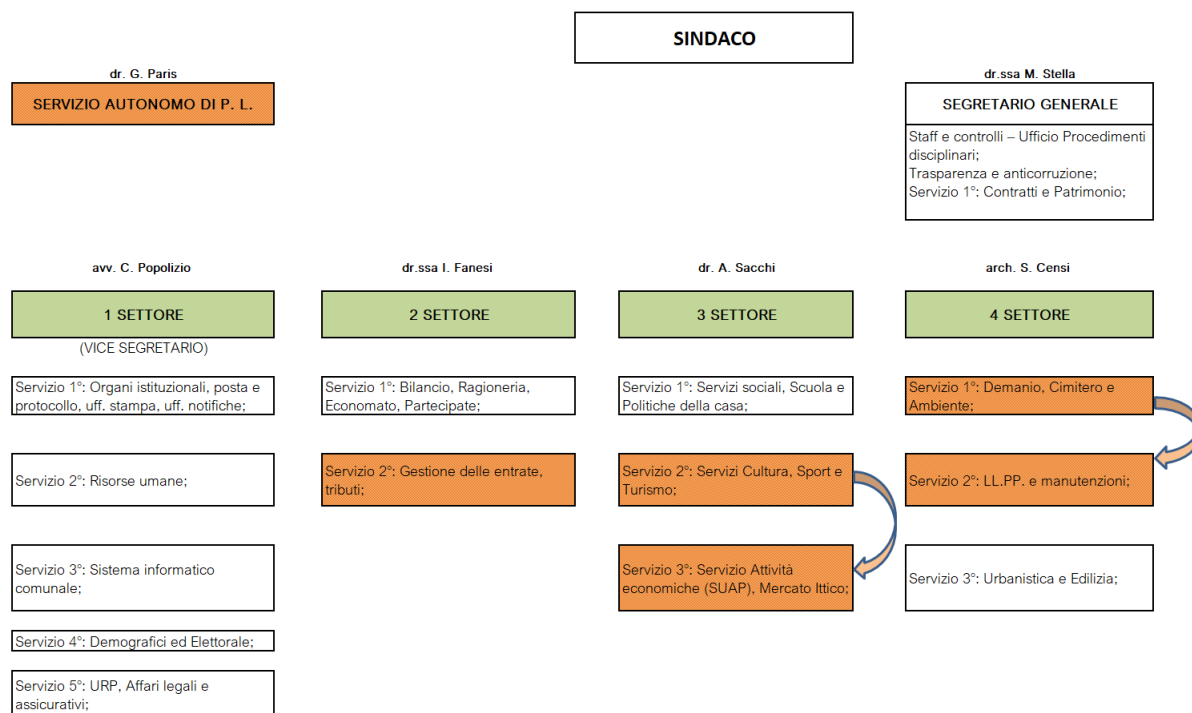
SINDACO

dr. G. Paris

SERVIZIO AUTONOMO DI P. L.

dr.ssa M. Stella

SEGRETARIO GENERALE

Staff e controlli – Ufficio Procedimenti disciplinari;
Trasparenza e anticorruzione;
Servizio 1°: Contratti e Patrimonio;

avv. C. Popolizio

1 SETTORE

(VICE SEGRETARIO)

Servizio 1°: Organi istituzionali, posta e protocollo, uff. stampa, uff. notifiche;

Servizio 2°: Risorse umane;

Servizio 3°: Sistema informatico comunale;

Servizio 4°: Demografici ed Elettorale;

Servizio 5°: URP, Affari legali e assicurativi;

dr.ssa I. Fanesi

2 SETTORE

Servizio 1°: Bilancio, Ragioneria, Economato, Partecipate;

Servizio 2°: Gestione delle entrate, tributi;

dr. A. Sacchi

3 SETTORE

Servizio 1°: Servizi sociali, Scuola e Politiche della casa;

Servizio 2°: Servizi Cultura, Sport e Turismo;

Servizio 3°: Servizio Attività economiche (SUAP), Mercato Ittico;

arch. S. Censi

4 SETTORE

Servizio 1°: Demanio, Cimitero e Ambiente;

Servizio 2°: LL.PP. e manutenzioni;

Servizio 3°: Urbanistica e Edilizia;